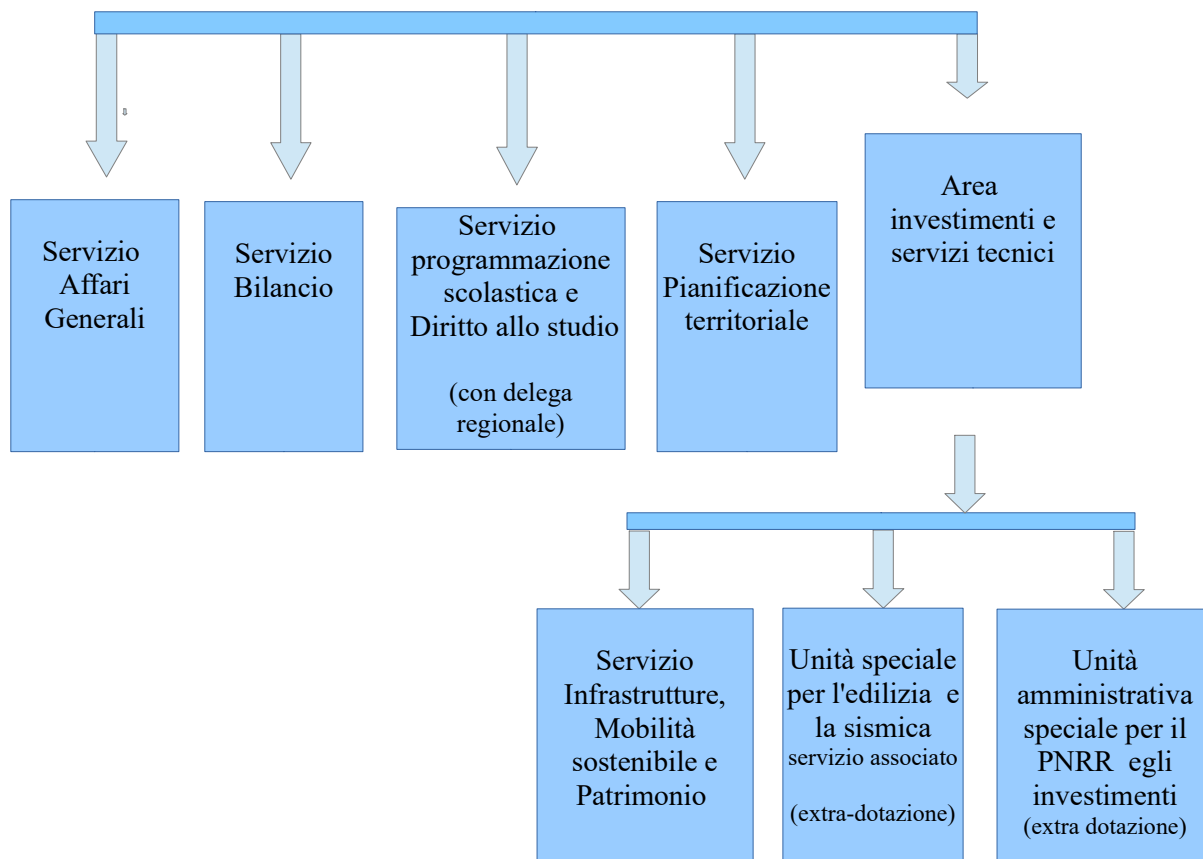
Servizio Affari Generali

Servizio Bilancio

Servizio programmazione scolastica e Diritto allo studio

(con delega regionale)

Servizio Pianificazione territoriale

Area investimenti e servizi tecnici

Servizio Infrastrutture, Mobilità sostenibile e Patrimonio

Unità speciale per l'edilizia e la sismica
servizio associato

(extra-dotazione)

Unità amministrativa speciale per il PNRR egli investimenti
(extra dotazione)